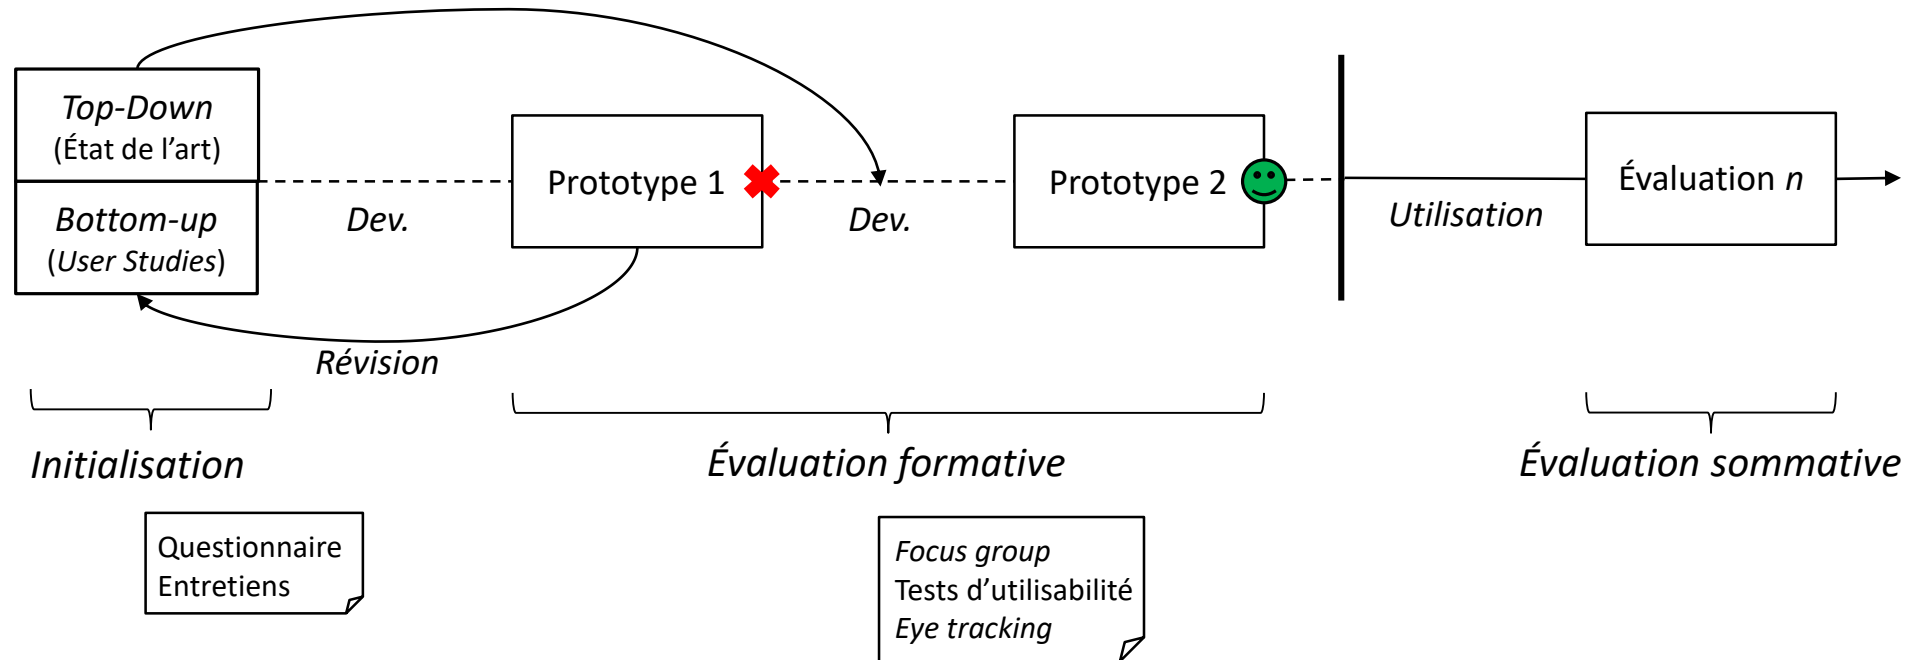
Top-Down
(État de l'art)

Bottom-up
(User Studies)

Dev.

Prototype 1

Révision

Dev.

Prototype 2

Utilisation

Évaluation n

Initialisation

Évaluation formative

Évaluation sommative

Questionnaire
Entretiens

Focus group
Tests d'utilisabilité
Eye tracking